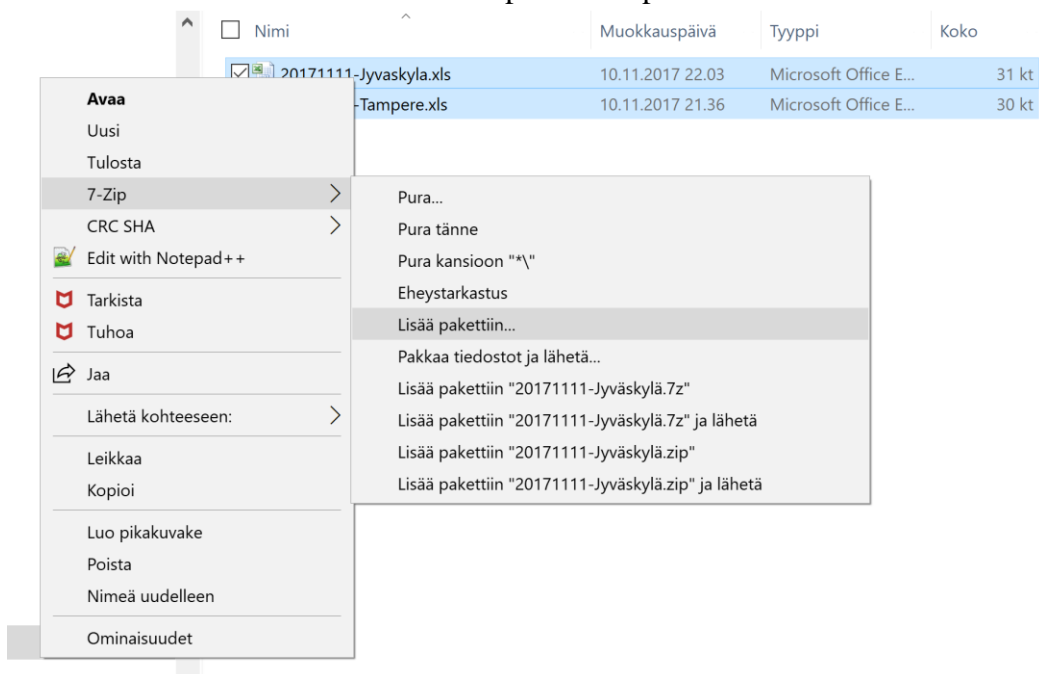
| Nimi | Muokkauspäivä | Tyyppi | Koko |
|---|---|---|---|
| 20171111-Jyvaskyla.xls | 10.11.2017 22.03 | Microsoft Office E... | 31 kt |
| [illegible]-Tampere.xls | 10.11.2017 21.36 | Microsoft Office E... | 30 kt |

Avaa
Uusi
Tulosta
7-Zip
CRC SHA
Edit with Notepad++
Tarkista
Tuhoa
Jaa
Lähetä kohteeseen:
Leikkaa
Kopioi
Luo pikakuvake
Poista
Nimeä uudelleen
Ominaisuudet

Pura...
Pura tänne
Pura kansioon "*\"
Eheystarkastus
Lisää pakettiin...
Pakkaa tiedostot ja lähetä...
Lisää pakettiin "20171111-Jyväskylä.7z"
Lisää pakettiin "20171111-Jyväskylä.7z" ja lähetä
Lisää pakettiin "20171111-Jyväskylä.zip"
Lisää pakettiin "20171111-Jyväskylä.zip" ja lähetä